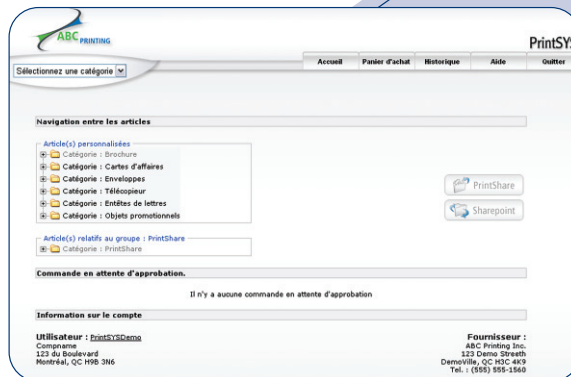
ABC PRINTING

PrintSYS

Sélectionnez une catégorie

Accueil | Panier d'achat | Historique | Aide | Quitter

Navigation entre les articles

Article(s) personnalisées
Catégorie : Brochure
Catégorie : Cartes d'affaires
Catégorie : Enveloppes
Catégorie : Télécopieur
Catégorie : Entêtes de lettres
Catégorie : Objets promotionnels

PrintShare
Sharepoint

Article(s) relatifs au groupe : PrintShare
Catégorie : PrintShare

Commande en attente d'approbation.

Il n'y a aucune commande en attente d'approbation

Information sur le compte

Utilisateur : PrintSYSDemo
Compname
123 du Boulevard
Montréal, QC H9B 3N6

Fournisseur :
ABC Printing Inc.
123 Demo Streeth
DemoVille, QC H3C 4K9
Tel. : (555) 555-1560